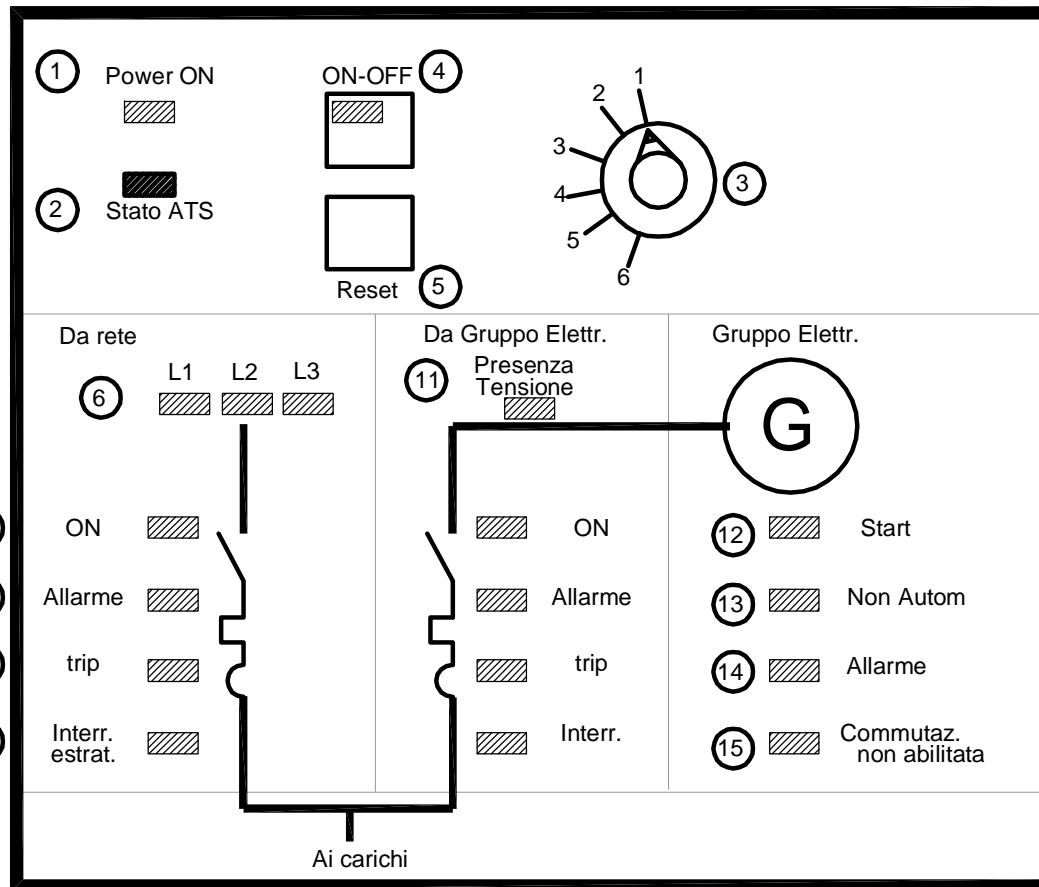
1 Power ON

2 Stato ATS

ON-OFF 4

Reset 5

1
2
3
4
5
6

3

Da rete

L1 L2 L3

6

ON

Allarme

trip

Interr. estrat.

Da Gruppo Elettr.

11 Presenza Tensione

ON

Allarme

trip

Interr.

Gruppo Elettr.

G

12 Start

13 Non Autom

14 Allarme

15 Commutaz. non abilitata

Ai carichi